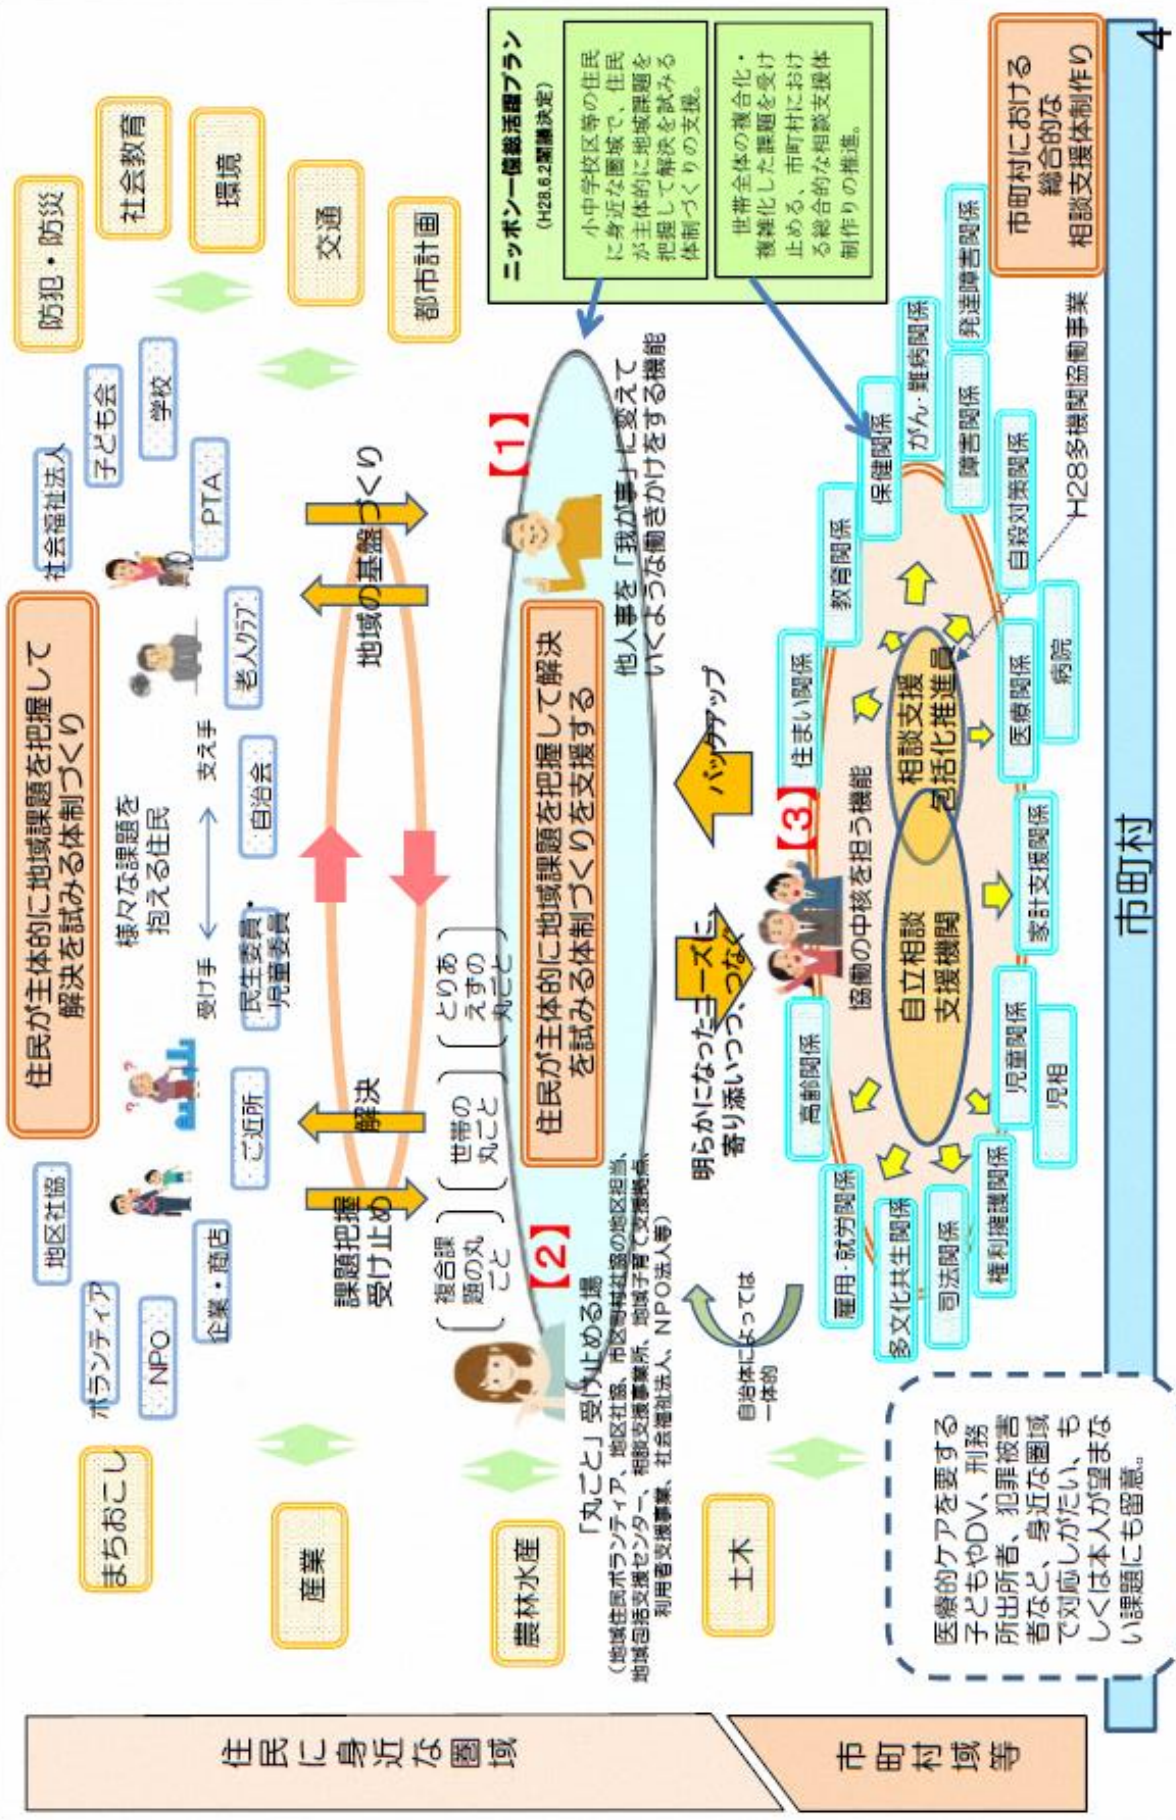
住民が主体的に地域課題を把握して解決を試みる体制づくり

防犯・防災

社会教育

環境

交通

都市計画

社会福祉法人

子ども会

学校

PTA

老人クラブ

様々な課題を抱える住民

受け手

支え手

自治会

民生委員・児童委員

ご近所

地区社協

ボランティア

NPO

企業・商店

まちおこし

産業

農林水産

土木

地域の基盤づくり

解決

課題把握受け止め

複合課題の丸ごと

世帯の丸ごと

とりあえずの丸ごと

住民が主体的に地域課題を把握して解決を試みる体制づくりを支援する

【1】

他人事を「我が事」に変えていくような働きかけをする機能

【2】

「丸ごと」受け止める場

(地域住民ボランティア、地区社協、市区町村社協の地区担当、地域包括支援センター、相談支援事業所、地域子育て支援拠点、利用者支援事業、社会福祉法人、NPO法人等)

自治体によっては一体的

明らかになったニーズに、寄り添いつつ、つなぐ

バックアップ

ニッポン一億総活躍プラン
(H28.6.2閣議決定)

小中学校区等の住民に身近な圏域で、住民が主体的に地域課題を把握して解決を試みる体制づくりの支援。

世帯全体の複合化・複雑化した課題を受け止める、市町村における総合的な相談支援体制作りの推進。

市町村における総合的な相談支援体制作り

【3】

協働の中核を担う機能

自立相談支援機関

相談支援包括化推進員

保健関係

がん・難病関係

障害関係

発達障害関係

自殺対策関係

教育関係

住まい関係

医療関係

病院

家計支援関係

児童関係

児相

高齢関係

雇用・就労関係

多文化共生関係

司法関係

権利擁護関係

H28多機関協働事業

医療的ケアを要する子どもやDV、刑務所出所者、犯罪被害者など、身近な圏域で対応しがたい、もしくは本人が望まない課題にも留意。

市町村

住民に身近な圏域

市町村域等

4